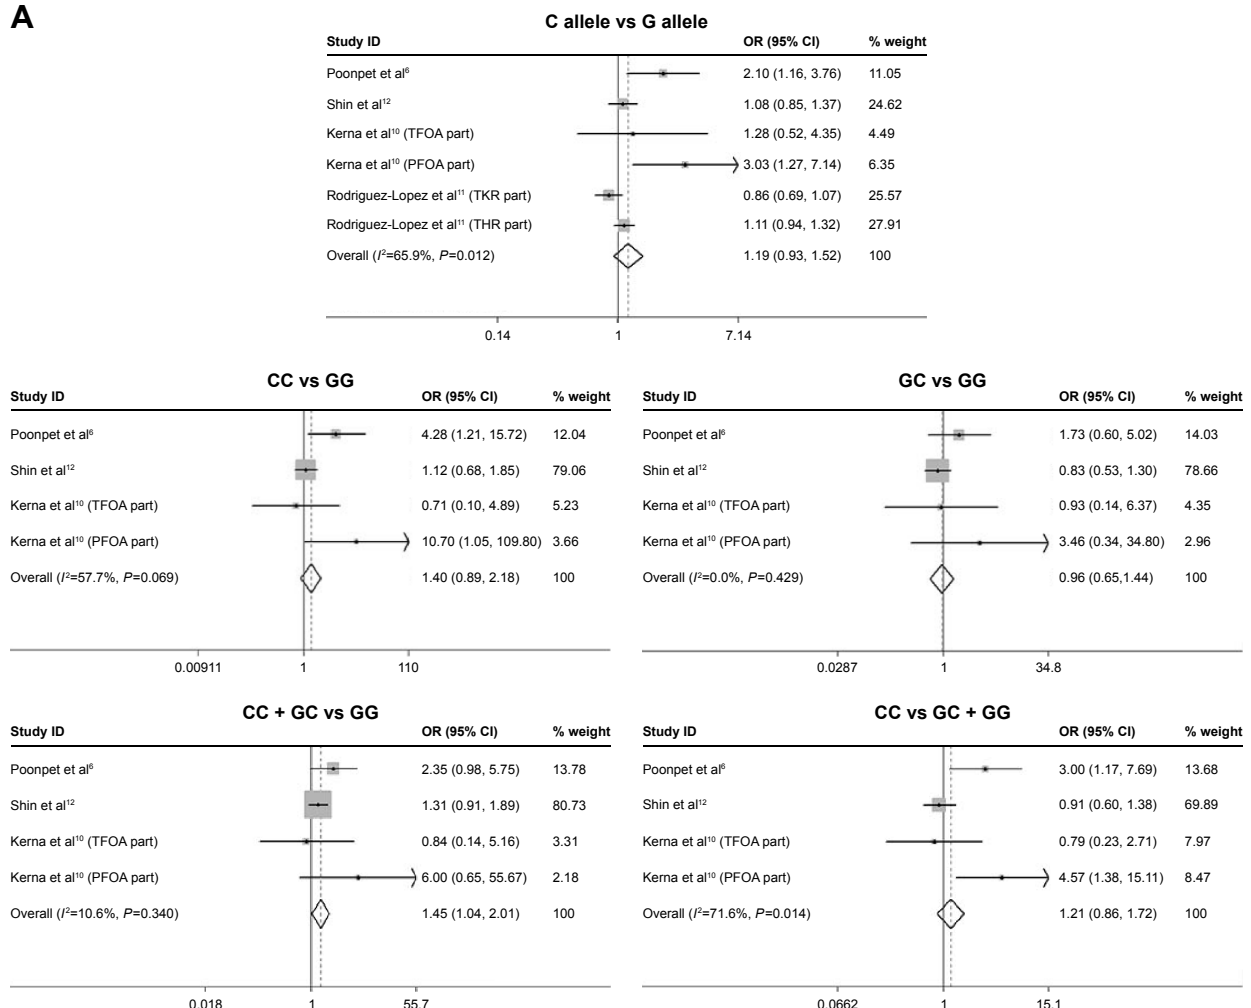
A

C allele vs G allele

| Study ID | OR (95% CI) | % weight |
|---|---|---|
| Poonpet et al$^{6}$ | 2.10 (1.16, 3.76) | 11.05 |
| Shin et al$^{12}$ | 1.08 (0.85, 1.37) | 24.62 |
| Kerna et al$^{10}$ (TFOA part) | 1.28 (0.52, 4.35) | 4.49 |
| Kerna et al$^{10}$ (PFOA part) | 3.03 (1.27, 7.14) | 6.35 |
| Rodriguez-Lopez et al$^{11}$ (TKR part) | 0.86 (0.69, 1.07) | 25.57 |
| Rodriguez-Lopez et al$^{11}$ (THR part) | 1.11 (0.94, 1.32) | 27.91 |
| Overall ($I^2$=65.9%, $P$=0.012) | 1.19 (0.93, 1.52) | 100 |

0.14 1 7.14

CC vs GG

| Study ID | OR (95% CI) | % weight |
|---|---|---|
| Poonpet et al$^{6}$ | 4.28 (1.21, 15.72) | 12.04 |
| Shin et al$^{12}$ | 1.12 (0.68, 1.85) | 79.06 |
| Kerna et al$^{10}$ (TFOA part) | 0.71 (0.10, 4.89) | 5.23 |
| Kerna et al$^{10}$ (PFOA part) | 10.70 (1.05, 109.80) | 3.66 |
| Overall ($I^2$=57.7%, $P$=0.069) | 1.40 (0.89, 2.18) | 100 |

0.00911 1 110

GC vs GG

| Study ID | OR (95% CI) | % weight |
|---|---|---|
| Poonpet et al$^{6}$ | 1.73 (0.60, 5.02) | 14.03 |
| Shin et al$^{12}$ | 0.83 (0.53, 1.30) | 78.66 |
| Kerna et al$^{10}$ (TFOA part) | 0.93 (0.14, 6.37) | 4.35 |
| Kerna et al$^{10}$ (PFOA part) | 3.46 (0.34, 34.80) | 2.96 |
| Overall ($I^2$=0.0%, $P$=0.429) | 0.96 (0.65,1.44) | 100 |

0.0287 1 34.8

CC + GC vs GG

| Study ID | OR (95% CI) | % weight |
|---|---|---|
| Poonpet et al$^{6}$ | 2.35 (0.98, 5.75) | 13.78 |
| Shin et al$^{12}$ | 1.31 (0.91, 1.89) | 80.73 |
| Kerna et al$^{10}$ (TFOA part) | 0.84 (0.14, 5.16) | 3.31 |
| Kerna et al$^{10}$ (PFOA part) | 6.00 (0.65, 55.67) | 2.18 |
| Overall ($I^2$=10.6%, $P$=0.340) | 1.45 (1.04, 2.01) | 100 |

0.018 1 55.7

CC vs GC + GG

| Study ID | OR (95% CI) | % weight |
|---|---|---|
| Poonpet et al$^{6}$ | 3.00 (1.17, 7.69) | 13.68 |
| Shin et al$^{12}$ | 0.91 (0.60, 1.38) | 69.89 |
| Kerna et al$^{10}$ (TFOA part) | 0.79 (0.23, 2.71) | 7.97 |
| Kerna et al$^{10}$ (PFOA part) | 4.57 (1.38, 15.11) | 8.47 |
| Overall ($I^2$=71.6%, $P$=0.014) | 1.21 (0.86, 1.72) | 100 |

0.0662 1 15.1